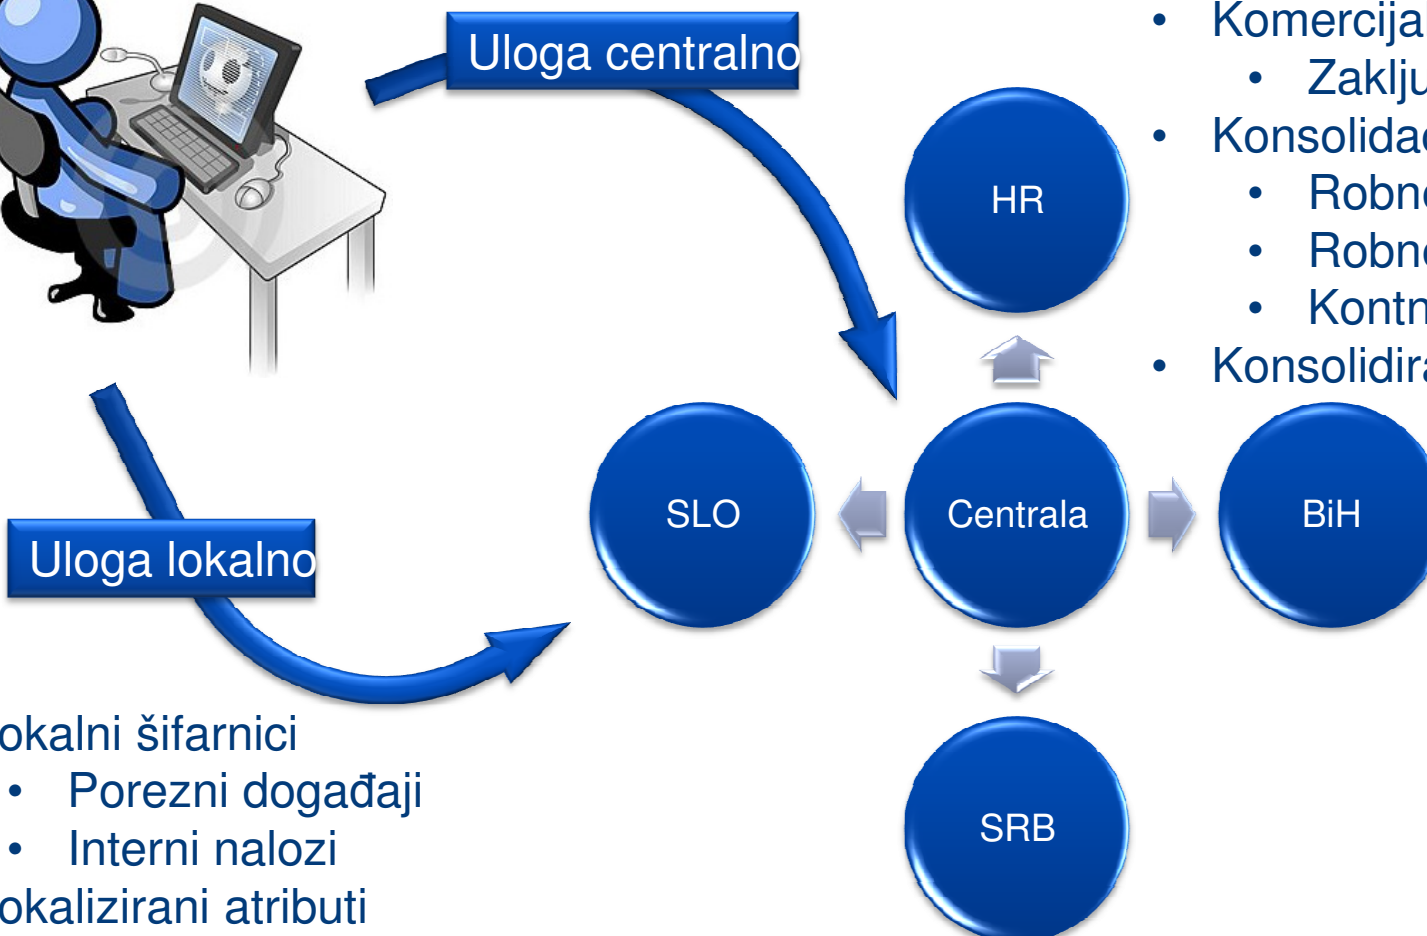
Uloga centralno

- Komercija
  - Zaklju
- Konsolidac
  - Robn
  - Robn
  - Kontn
- Konsolidir

HR

SLO

Centrala

BiH

SRB

Uloga lokalno

okalni šifarnici
- Porezni događaji
- Interni nalozi

okalizirani atributi